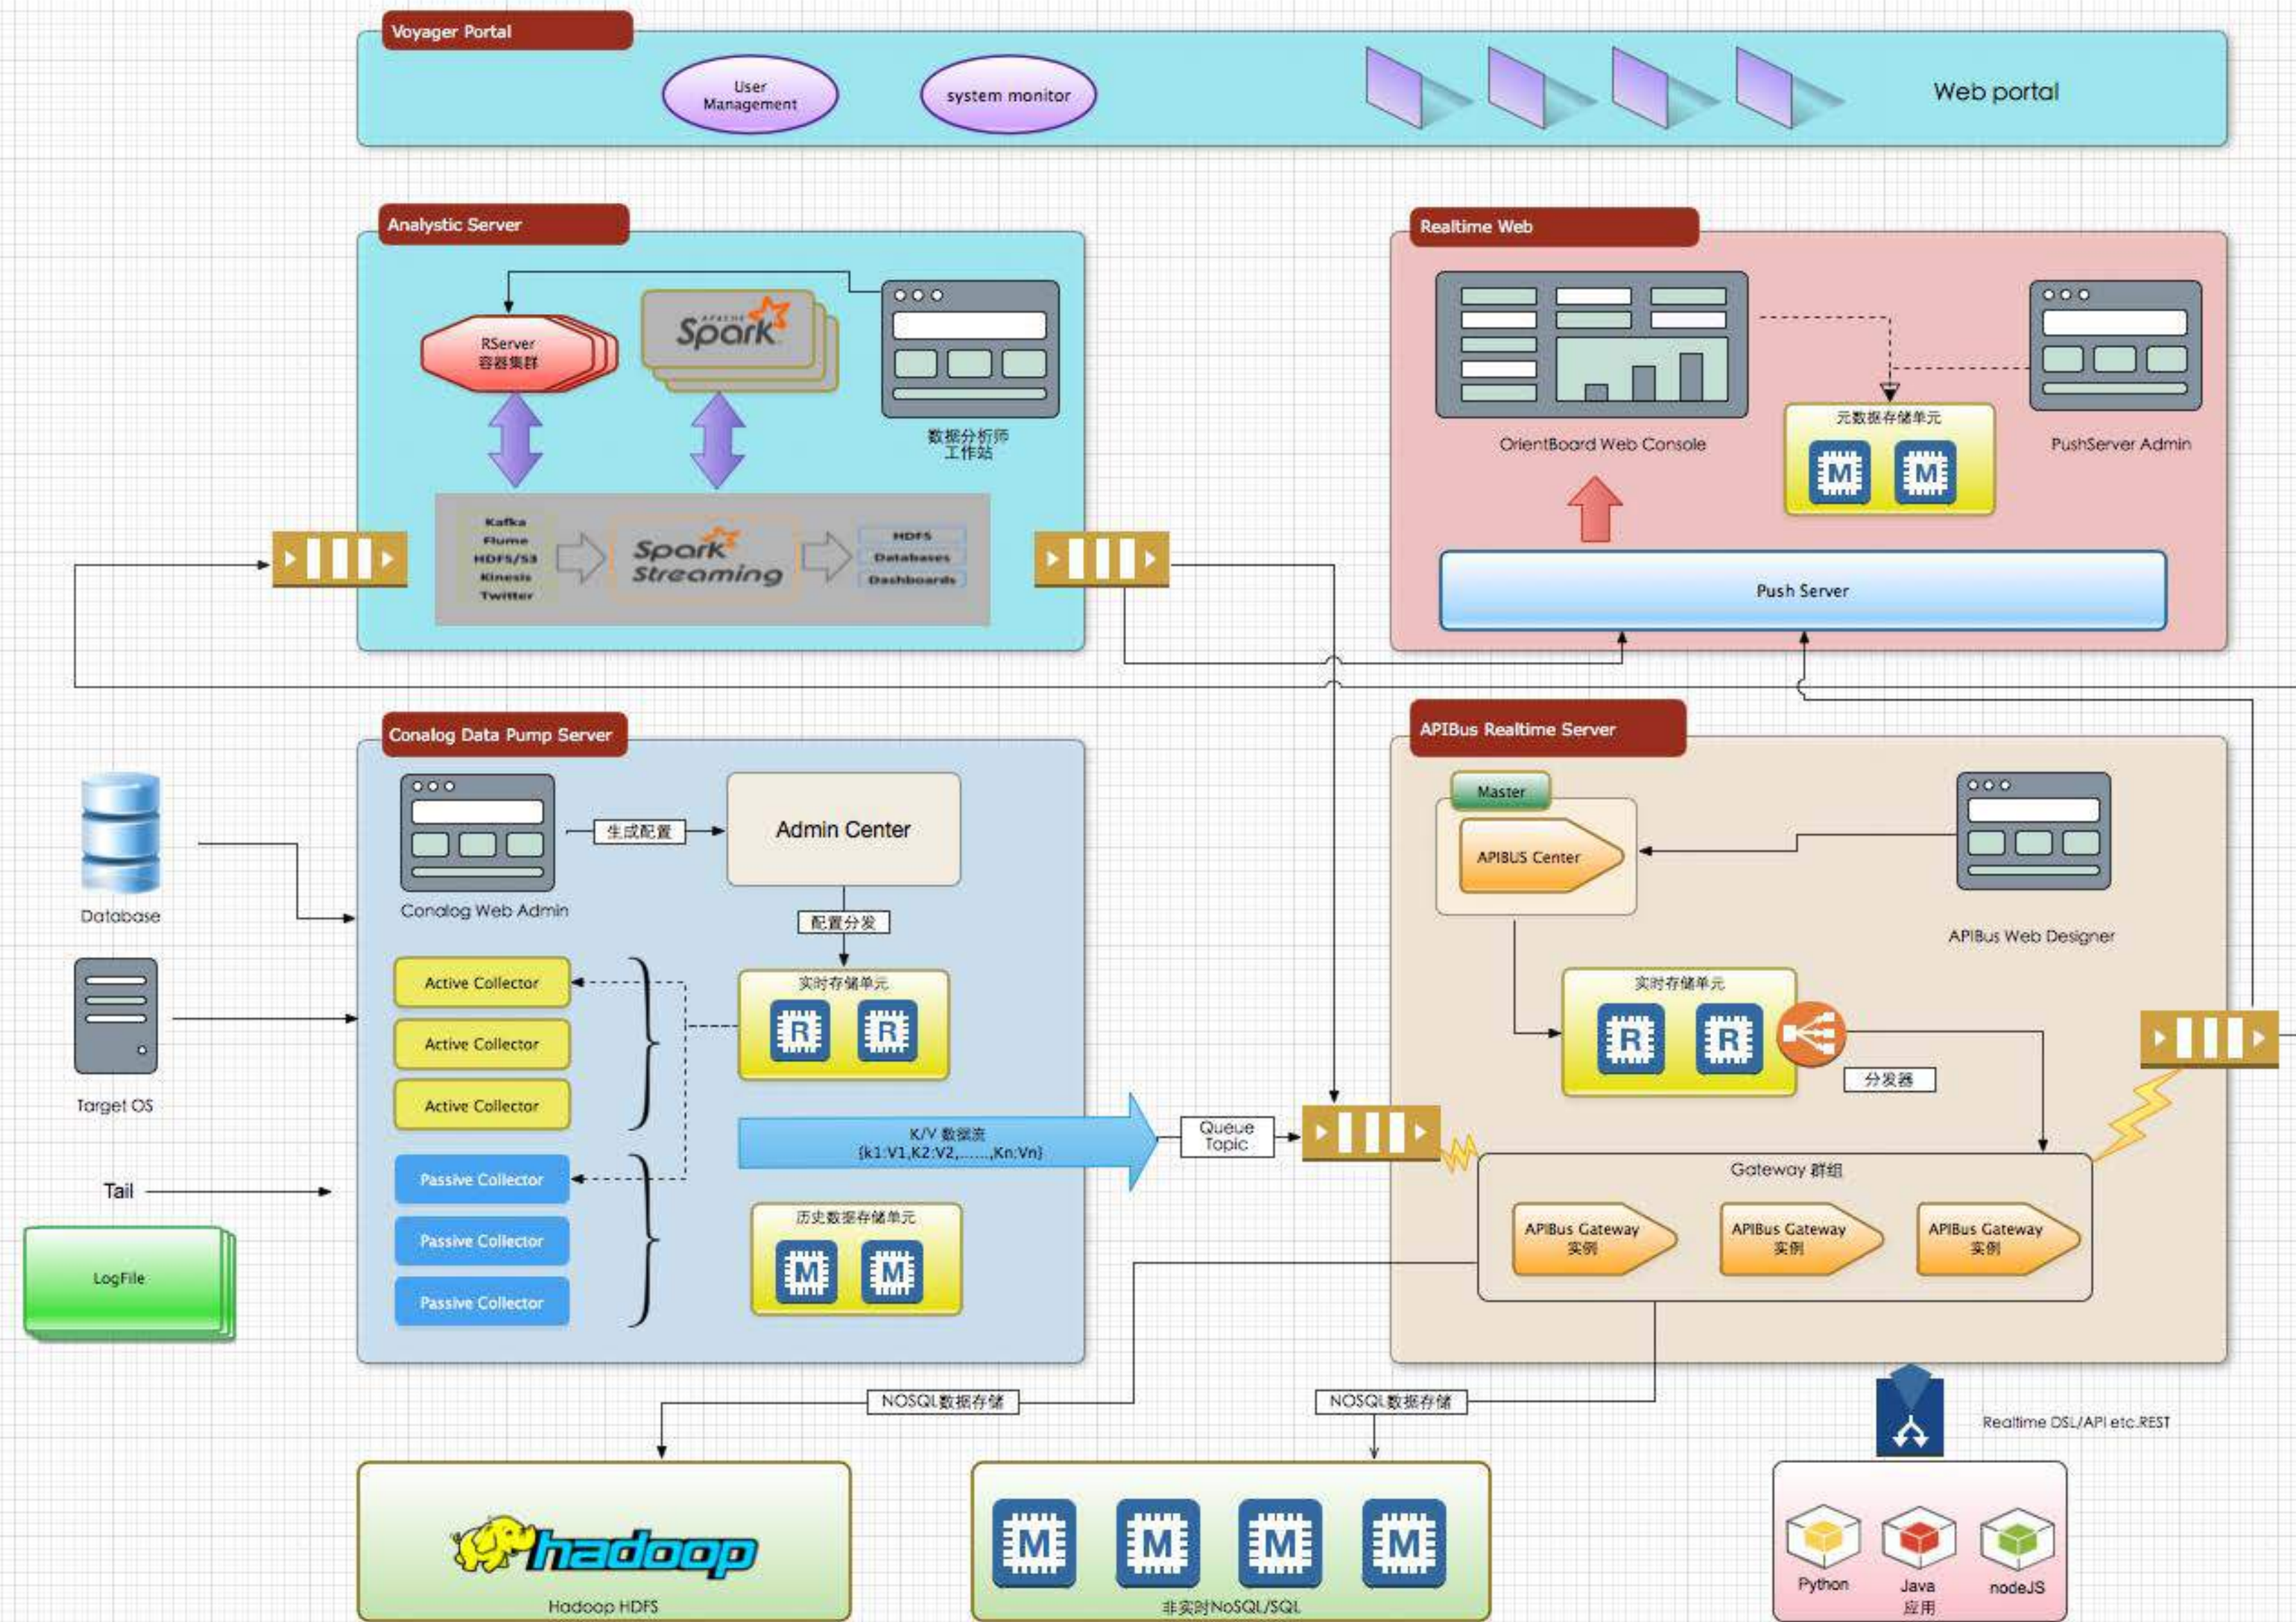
Voyager Portal

User Management

system monitor

Web portal

Analystic Server

RServer 容器集群

Spark

数据分析师 工作站

Kafka
Flume
HDFS/S3
Kinesis
Twitter

Spark Streaming

HDFS
Databases
Dashboards

Realtime Web

OrientBoard Web Console

元数据存储单元

M M

PushServer Admin

Push Server

Conalog Data Pump Server

Conalog Web Admin

生成配置

Admin Center

配置分发

Database

Target OS

Tail

LogFile

Active Collector
Active Collector
Active Collector

实时存储单元

R R

Passive Collector
Passive Collector
Passive Collector

K/V 数据流 {k1:V1,K2:V2,......,Kn:Vn}

Queue Topic

历史数据存储单元

M M

APIBus Realtime Server

Master

APIBUS Center

APIBus Web Designer

实时存储单元

R R

分发器

Gateway 群组

APIBus Gateway 实例
APIBus Gateway 实例
APIBus Gateway 实例

NOSQL数据存储

NOSQL数据存储

Realtime DSL/API etc.REST

hadoop

Hadoop HDFS

M M M M

非实时NoSQL/SQL

Python
Java 应用
nodeJS